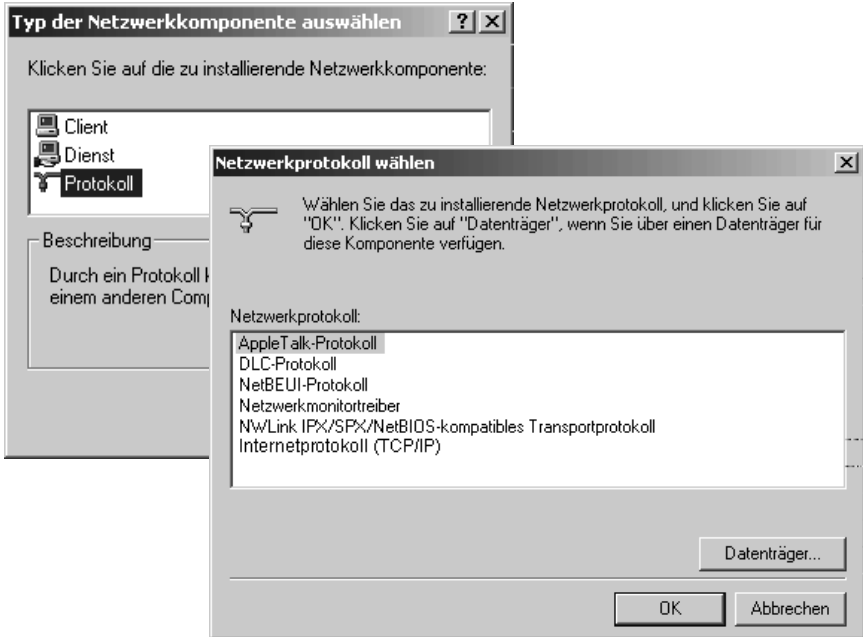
Typ der Netzwerkkomponente auswählen ? X

Klicken Sie auf die zu installierende Netzwerkkomponente:

Client
Dienst
Protokoll

Beschreibung

Durch ein Protokoll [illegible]
einem anderen Comp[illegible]

Netzwerkprotokoll wählen X

Wählen Sie das zu installierende Netzwerkprotokoll, und klicken Sie auf "OK". Klicken Sie auf "Datenträger", wenn Sie über einen Datenträger für diese Komponente verfügen.

Netzwerkprotokoll:

AppleTalk-Protokoll
DLC-Protokoll
NetBEUI-Protokoll
Netzwerkmonitortreiber
NWLink IPX/SPX/NetBIOS-kompatibles Transportprotokoll
Internetprotokoll (TCP/IP)

Datenträger...

OK Abbrechen